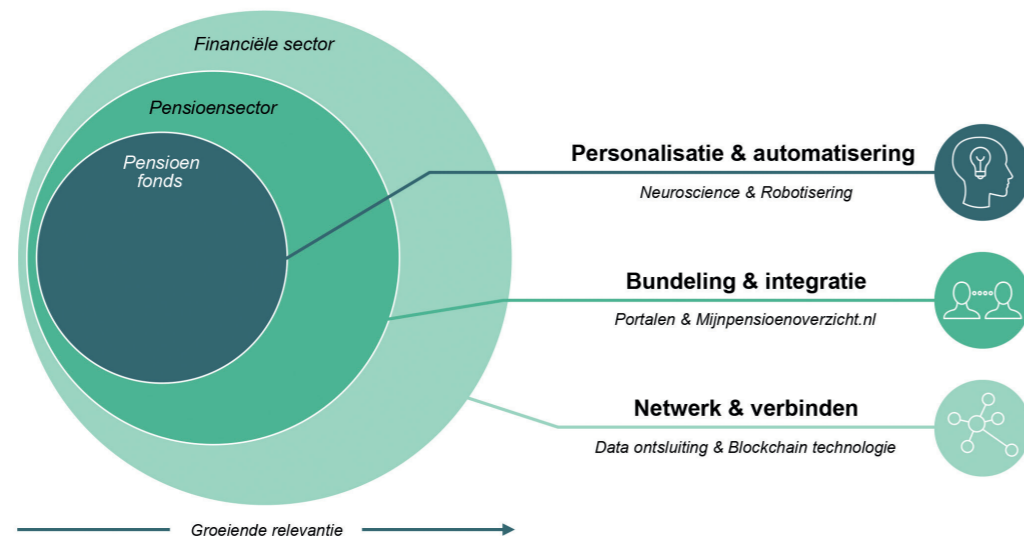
Financiële sector

Pensioensector

Pensioen fonds

Personalisatie & automatisering

Neuroscience & Robotisering

Bundeling & integratie

Portalen & Mijnpensioenoverzicht.nl

Netwerk & verbinden

Data ontsluiting & Blockchain technologie

Groeiende relevantie